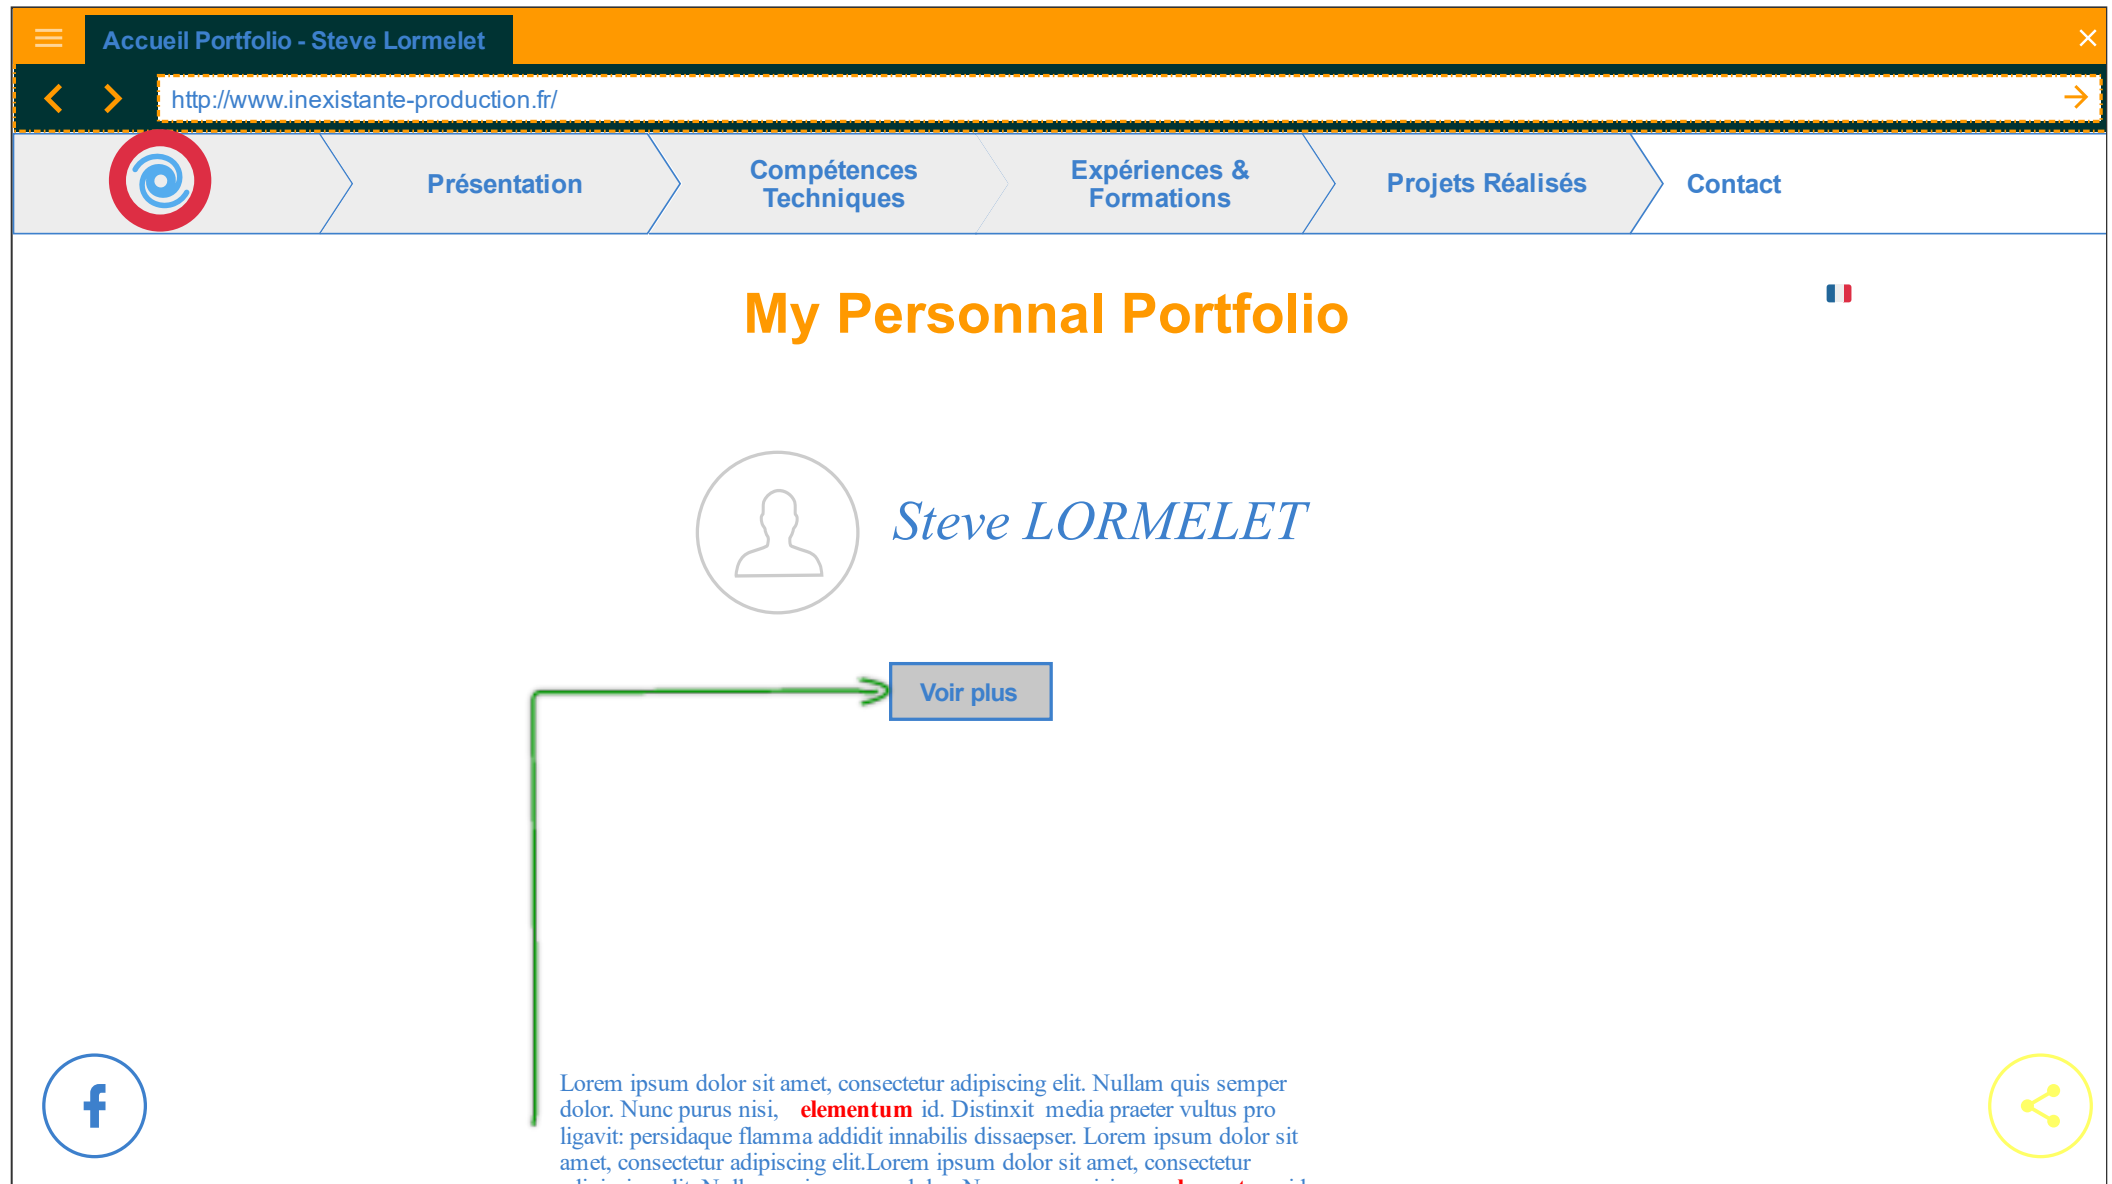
Accueil Portfolio - Steve Lormelet

http://www.inexistante-production.fr/

Présentation

Compétences Techniques

Expériences & Formations

Projets Réalisés

Contact

My Personnal Portfolio

Steve LORMELET

Voir plus

Lorem ipsum dolor sit amet, consectetur adipiscing elit. Nullam quis semper dolor. Nunc purus nisi, elementum id. Distinxit media praeter vultus pro ligavit: persidaque flamma addidit innabilis dissaepser. Lorem ipsum dolor sit amet, consectetur adipiscing elit.Lorem ipsum dolor sit amet, consectetur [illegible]